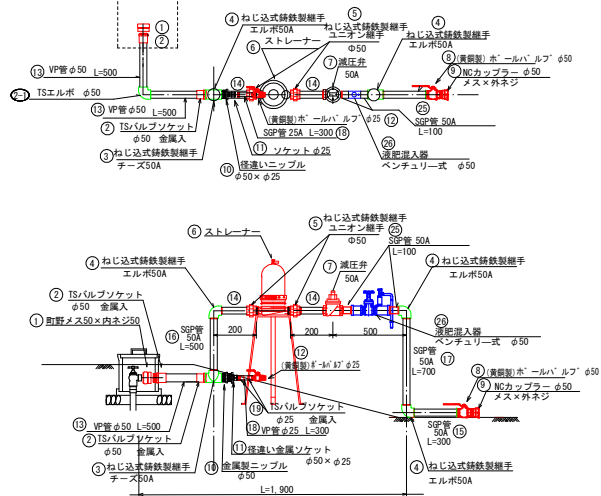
①
②
④ ねじ込式鋳鉄製継手 エルボ50A
⑤ ねじ込式鋳鉄製継手 ユニオン継手 φ50
⑥ ストレーナー
④ ねじ込式鋳鉄製継手 エルボ50A
⑧ (黄銅製) ボールバルブ φ50
⑨ NCカップラー φ50 メス×外ネジ
⑬ VP管 φ50 L=500
2-1 TSエルボ φ50
⑭
⑦ 減圧弁 50A
⑭
⑬ VP管 φ50 L=500
② TSバルブソケット φ50 金属入
SGP管 25A L=300 ⑱
⑫ (黄銅製) ボールバルブ φ25
⑪ ソケット φ25
㉕
SGP管 50A L=100
③ ねじ込式鋳鉄製継手 チーズ50A
⑩ 径違いニップル φ50×φ25
㉖ 液肥混入器 ベンチュリー式 φ50

⑥ ストレーナー
⑤ ねじ込式鋳鉄製継手 ユニオン継手 φ50
㉕ SGP管 50A L=100
④ ねじ込式鋳鉄製継手 エルボ50A
⑦ 減圧弁 50A
④ ねじ込式鋳鉄製継手 エルボ50A
② TSバルブソケット φ50 金属入
① 町野メス50×内ネジ50
⑭
⑭
200
200
500
㉖ 液肥混入器 ベンチュリー式 φ50
⑯ SGP管 50A L=500
⑰ SGP管 50A L=700
⑫ (黄銅製) ボールバルブ φ25
⑧ (黄銅製) ボールバルブ φ50
⑨ NCカップラー φ50 メス×外ネジ
⑲ TSバルブソケット φ25 金属入
⑱ VP管 φ25 L=300
⑬ VP管 φ50 L=500
② TSバルブソケット φ50 金属入
⑪ 径違い金属ソケット φ50×φ25
SGP管 50A L=300 ⑮
③ ねじ込式鋳鉄製継手 チーズ50A
⑩ 金属製ニップル φ25
④ ねじ込式鋳鉄製継手 エルボ50A
L=1,900